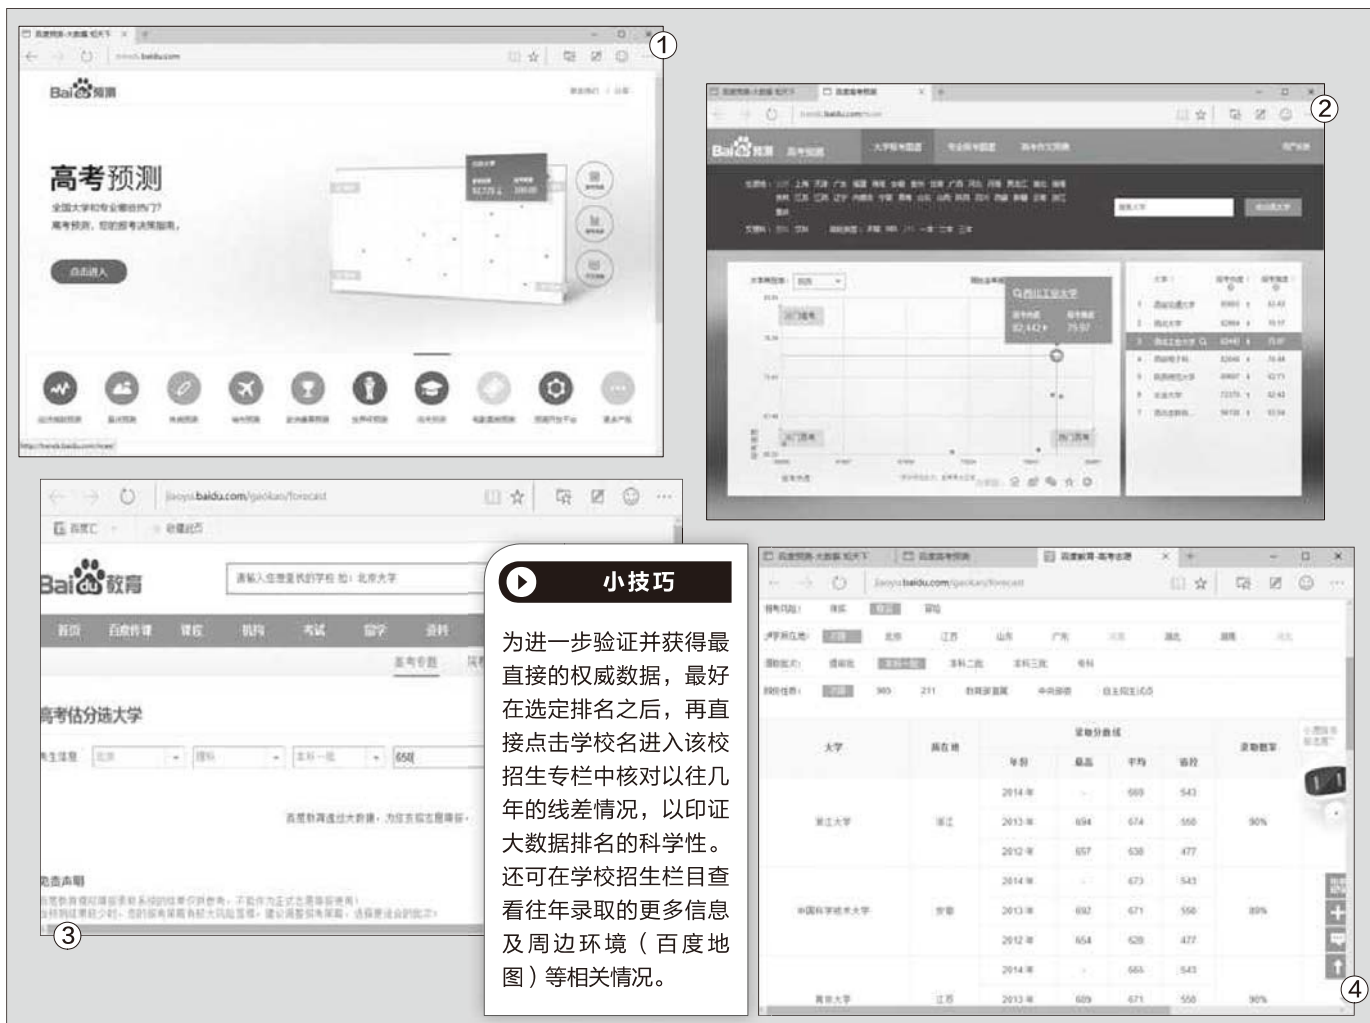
①

高考预测

点击进入

②

③

jiaoyu.baidu.com/gaokao/forecast

Bai教育

首页 百度作业 课程 机构 考试 留学 资料

高考估分选大学

650

免责声明

小技巧

为进一步验证并获得最直接的权威数据，最好在选定排名之后，再直接点击学校名进入该校招生专栏中核对以往几年的线差情况，以印证大数据排名的科学性。还可在学校招生栏目查看往年录取的更多信息及周边环境（百度地图）等相关情况。

④

| 大学 | 所在地 | 年份 | 最高 | 平均 | 省控 | 录取概率 |
|---|---|---|---|---|---|---|
| 浙江大学 | 浙江 | 2014年 | - | 669 | 543 | 90% |
| | | 2013年 | 694 | 674 | 550 | |
| | | 2012年 | 657 | 638 | 477 | |
| 中国科学技术大学 | 安徽 | 2014年 | - | 673 | 543 | 89% |
| | | 2013年 | 692 | 671 | 550 | |
| | | 2012年 | 654 | 628 | 477 | |
| 南京大学 | 江苏 | 2014年 | - | 665 | 543 | 90% |
| | | 2013年 | 609 | 671 | 550 | |